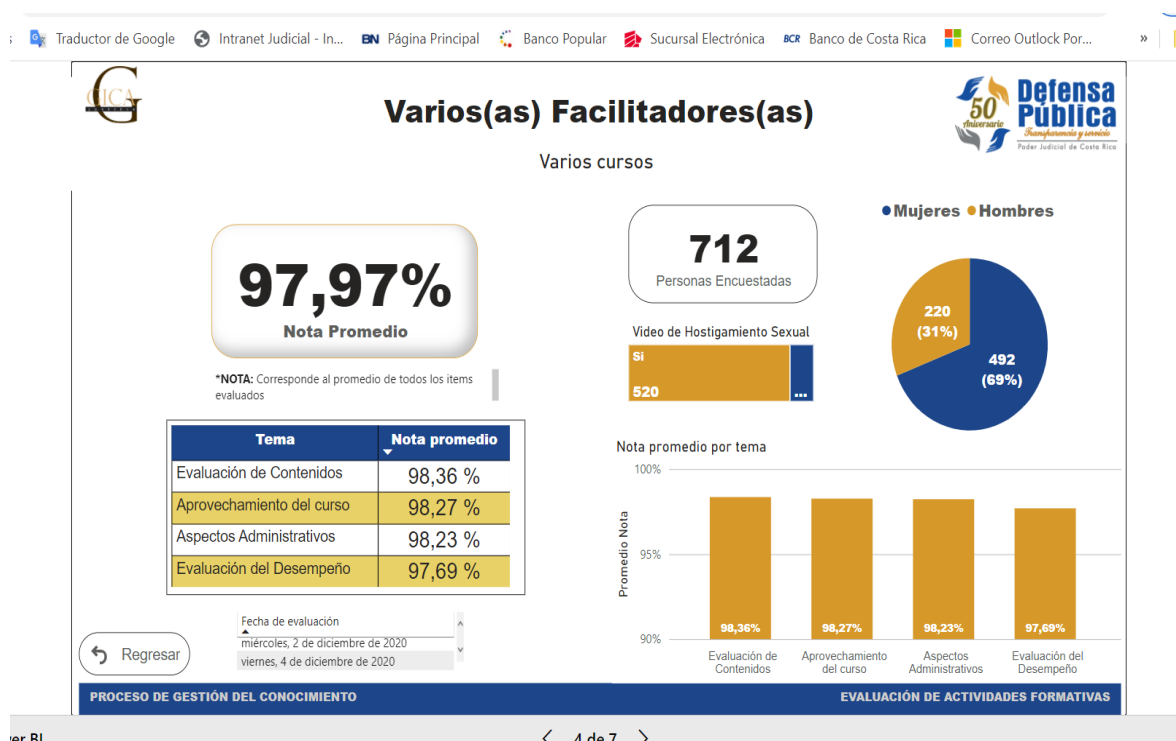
Traductor de Google Intranet Judicial - In... BN Página Principal Banco Popular Sucursal Electrónica BCR Banco de Costa Rica Correo Outlook Por... »

GICA

Varios(as) Facilitadores(as)

Defensa Pública
50 Aniversario
Transparencia y servicio
Poder Judicial de Costa Rica

Varios cursos

97,97%
Nota Promedio

*NOTA: Corresponde al promedio de todos los items evaluados

| Tema | Nota promedio |
|---|---|
| Evaluación de Contenidos | 98,36 % |
| Aprovechamiento del curso | 98,27 % |
| Aspectos Administrativos | 98,23 % |
| Evaluación del Desempeño | 97,69 % |

Fecha de evaluación
miércoles, 2 de diciembre de 2020
viernes, 4 de diciembre de 2020

Regresar

712
Personas Encuestadas

Video de Hostigamiento Sexual
Si
520
...

● Mujeres ● Hombres
220 (31%)
492 (69%)

Nota promedio por tema
100%
95%
90%
Promedio Nota
98,36%
98,27%
98,23%
97,69%
Evaluación de Contenidos
Aprovechamiento del curso
Aspectos Administrativos
Evaluación del Desempeño

PROCESO DE GESTIÓN DEL CONOCIMIENTO
EVALUACIÓN DE ACTIVIDADES FORMATIVAS

er BI
4 de 7